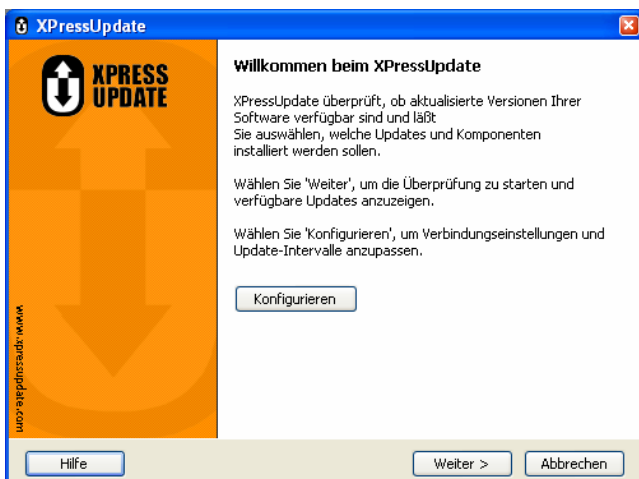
XPressUpdate

XPRESS UPDATE

Willkommen beim XPressUpdate

XPressUpdate überprüft, ob aktualisierte Versionen Ihrer Software verfügbar sind und läßt
Sie auswählen, welche Updates und Komponenten installiert werden sollen.

Wählen Sie 'Weiter', um die Überprüfung zu starten und verfügbare Updates anzuzeigen.

Wählen Sie 'Konfigurieren', um Verbindungseinstellungen und Update-Intervalle anzupassen.

Konfigurieren

www.xpressupdate.com

Hilfe

Weiter >

Abbrechen